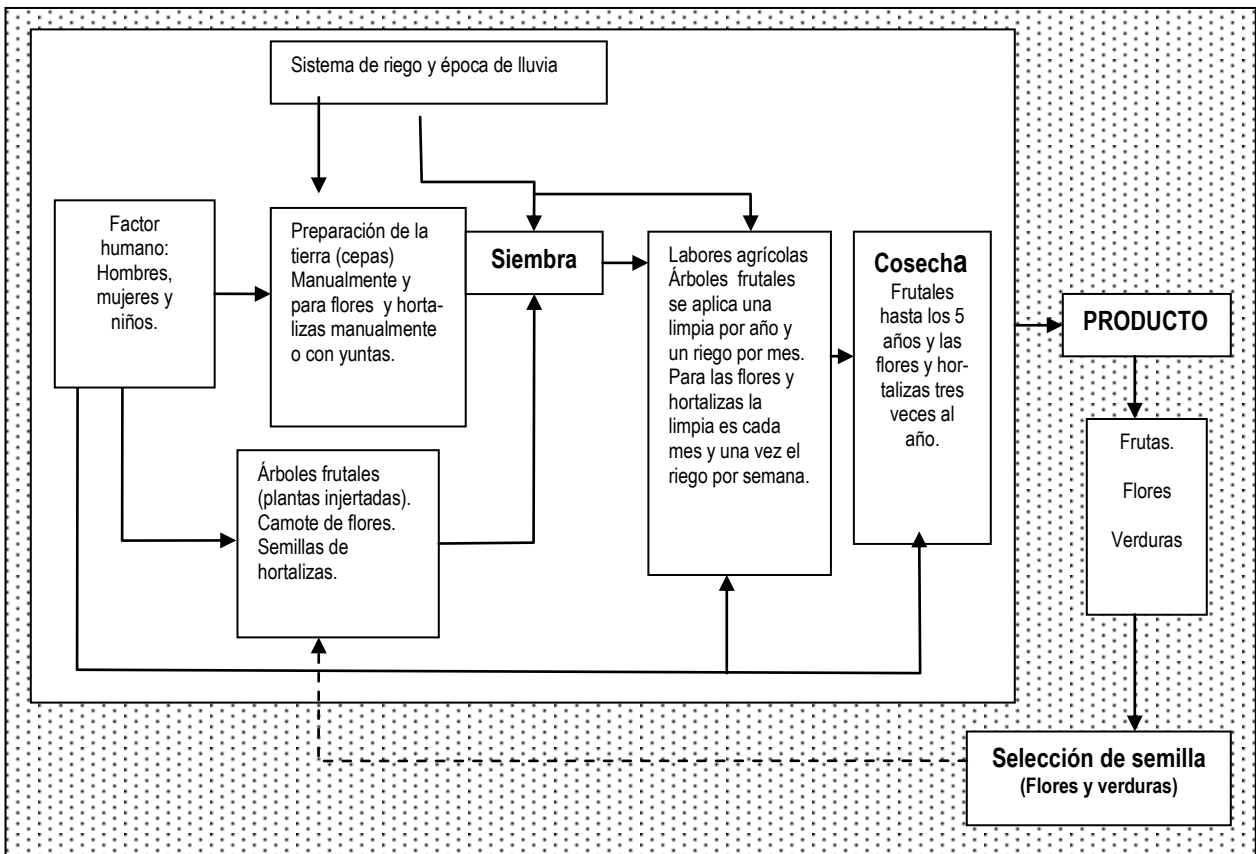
Sistema de riego y época de lluvia

Factor humano: Hombres, mujeres y niños.

Preparación de la tierra (cepas) Manualmente y para flores y hortalizas manualmente o con yuntas.

Siembra

Labores agrícolas Árboles frutales se aplica una limpia por año y un riego por mes. Para las flores y hortalizas la limpia es cada mes y una vez el riego por semana.

Cosecha

Frutales hasta los 5 años y las flores y hortalizas tres veces al año.

PRODUCTO

Frutas.

Flores

Verduras

Árboles frutales (plantas injertadas). Camote de flores. Semillas de hortalizas.

Selección de semilla
(Flores y verduras)